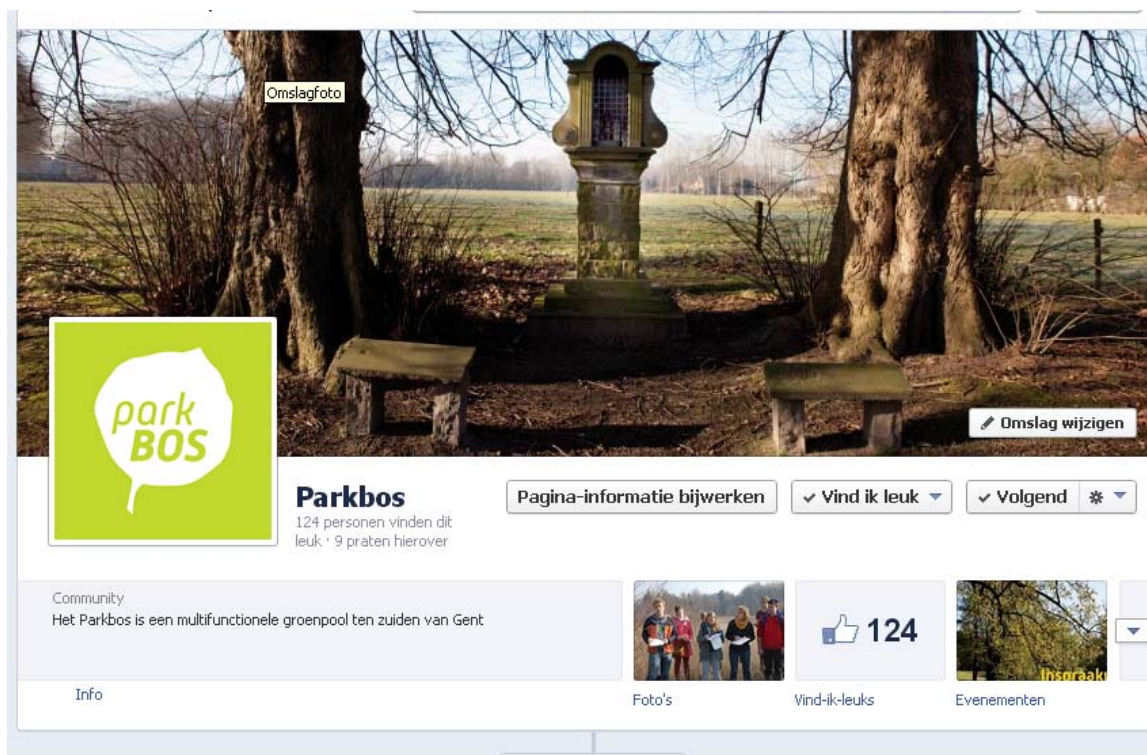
Omslagfoto

park BOS

Omslag wijzigen

Parkbos

124 personen vinden dit leuk · 9 praten hierover

Pagina-informatie bijwerken

✔ Vind ik leuk

✔ Volgend

Community

Het Parkbos is een multifunctionele groenpool ten zuiden van Gent

124

Inspraak

Info

Foto's

Vind-ik-leuks

Evenementen